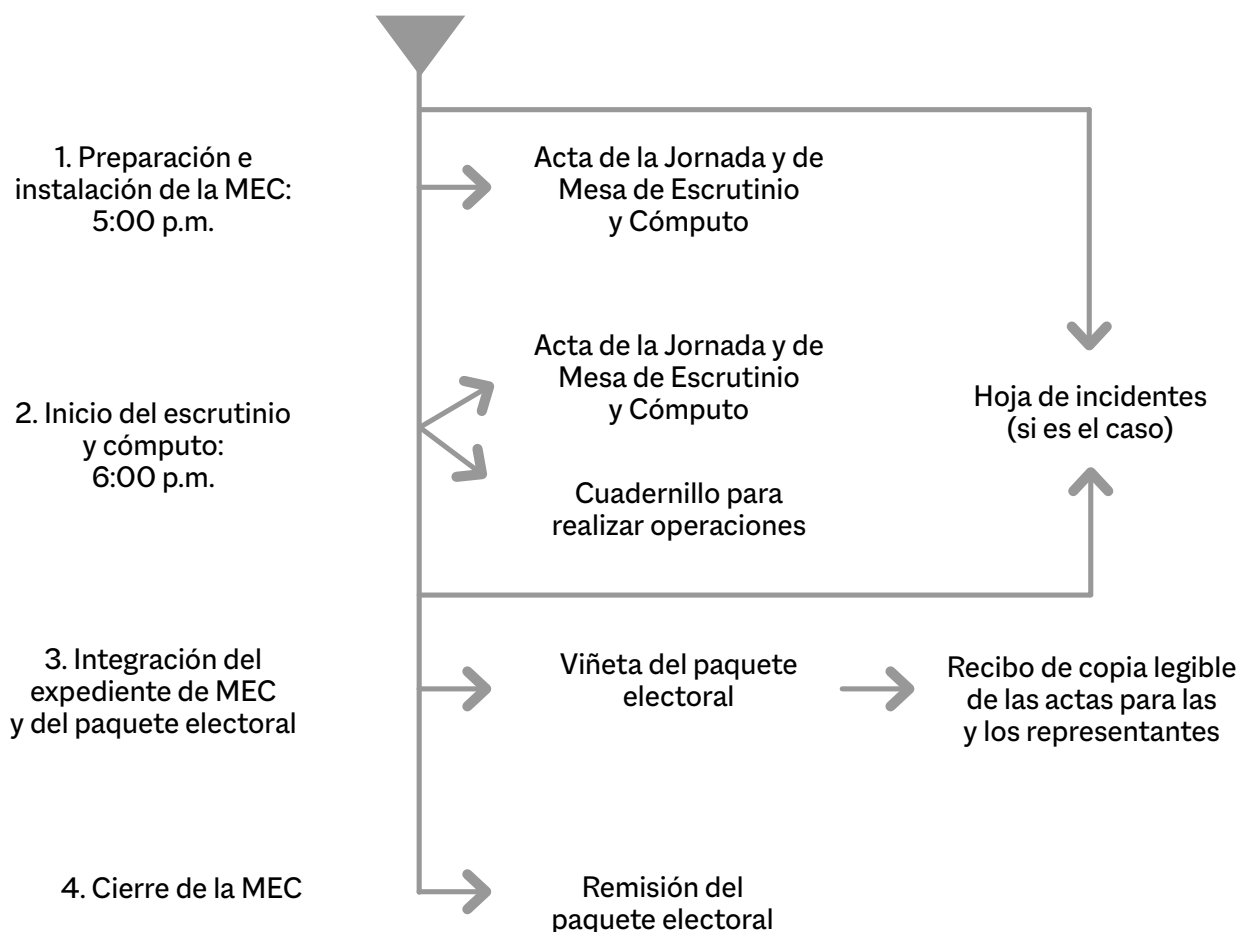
1. Preparación e instalación de la MEC: 5:00 p.m.

Acta de la Jornada y de Mesa de Escrutinio y Cómputo

Hoja de incidentes (si es el caso)

2. Inicio del escrutinio y cómputo: 6:00 p.m.

Acta de la Jornada y de Mesa de Escrutinio y Cómputo

Cuadernillo para realizar operaciones

3. Integración del expediente de MEC y del paquete electoral

Viñeta del paquete electoral

Recibo de copia legible de las actas para las y los representantes

4. Cierre de la MEC

Remisión del paquete electoral